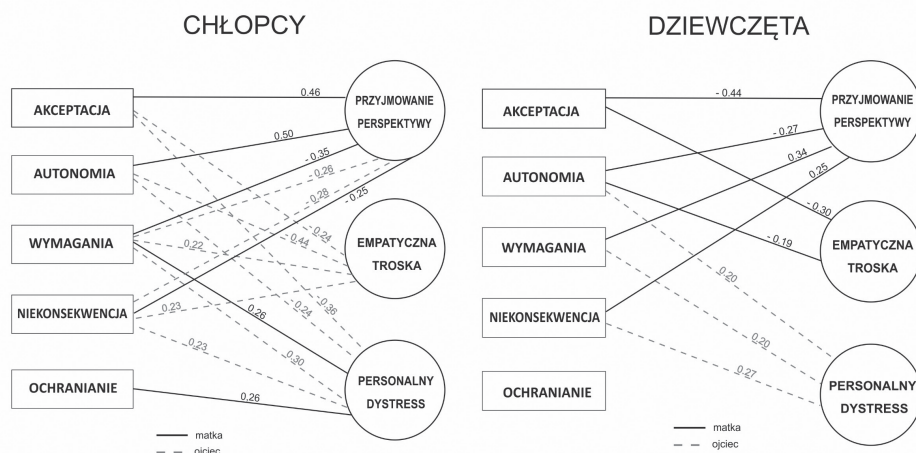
CHŁOPCY

AKCEPTACJA
AUTONOMIA
WYMAGANIA
NIEKONSEKWENCJA
OCHRANIANIE

PRZYJMOWANIE PERSPEKTYWY
EMPATYCZNA TROSKA
PERSONALNY DYSTRESS

0.46
0.50
- 0.35
- 0.26
- 0.28
- 0.25
0.24
0.44
0.22
0.36
0.24
0.23
0.26
0.23
0.30
0.26

matka
ojciec

DZIEWCZĘTA

AKCEPTACJA
AUTONOMIA
WYMAGANIA
NIEKONSEKWENCJA
OCHRANIANIE

PRZYJMOWANIE PERSPEKTYWY
EMPATYCZNA TROSKA
PERSONALNY DYSTRESS

- 0.44
- 0.27
0.34
0.25
- 0.30
- 0.19
0.20
0.20
0.27

matka
ojciec